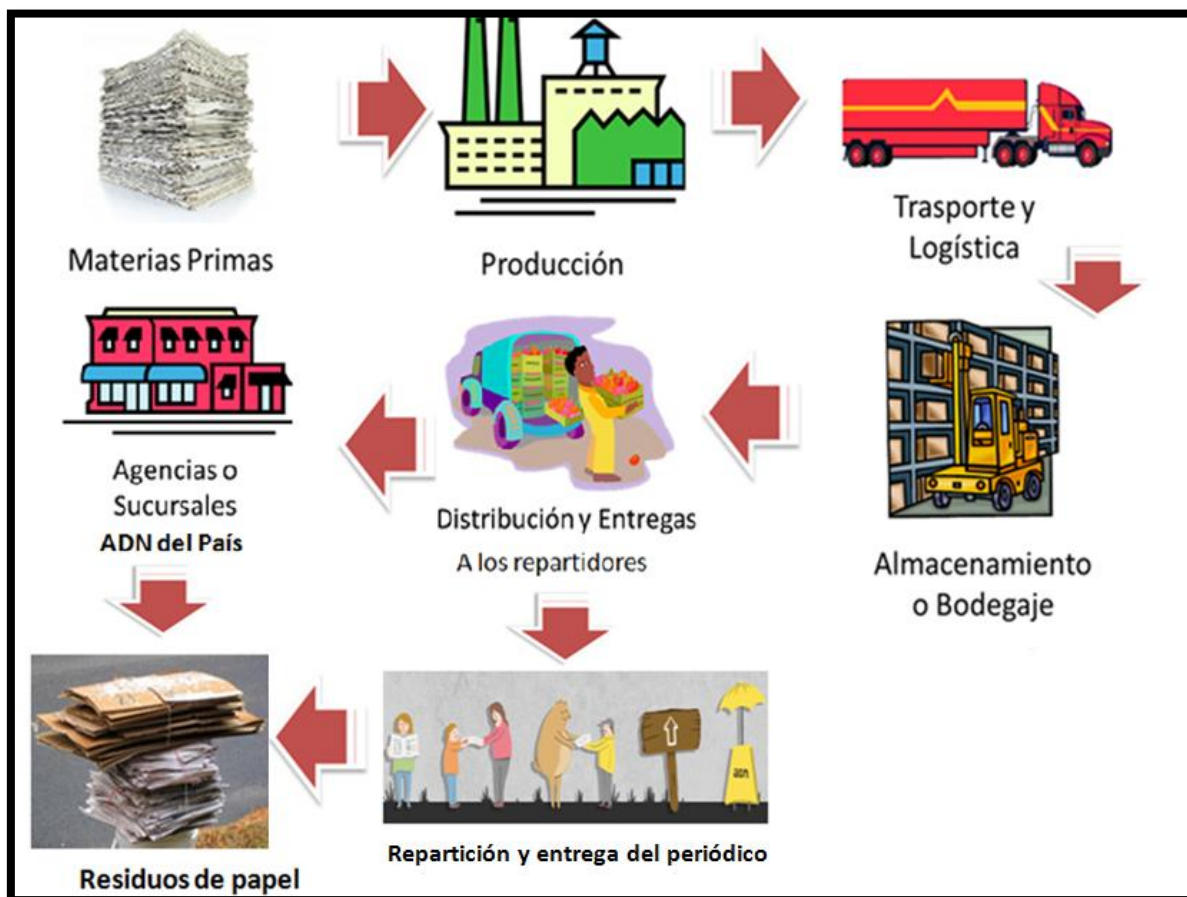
Materias Primas

Producción

Trasporte y Logística

Almacenamiento o Bodegaje

Distribución y Entregas
A los repartidores

Agencias o Sucursales
ADN del País

Residuos de papel

adn

Repartición y entrega del periódico